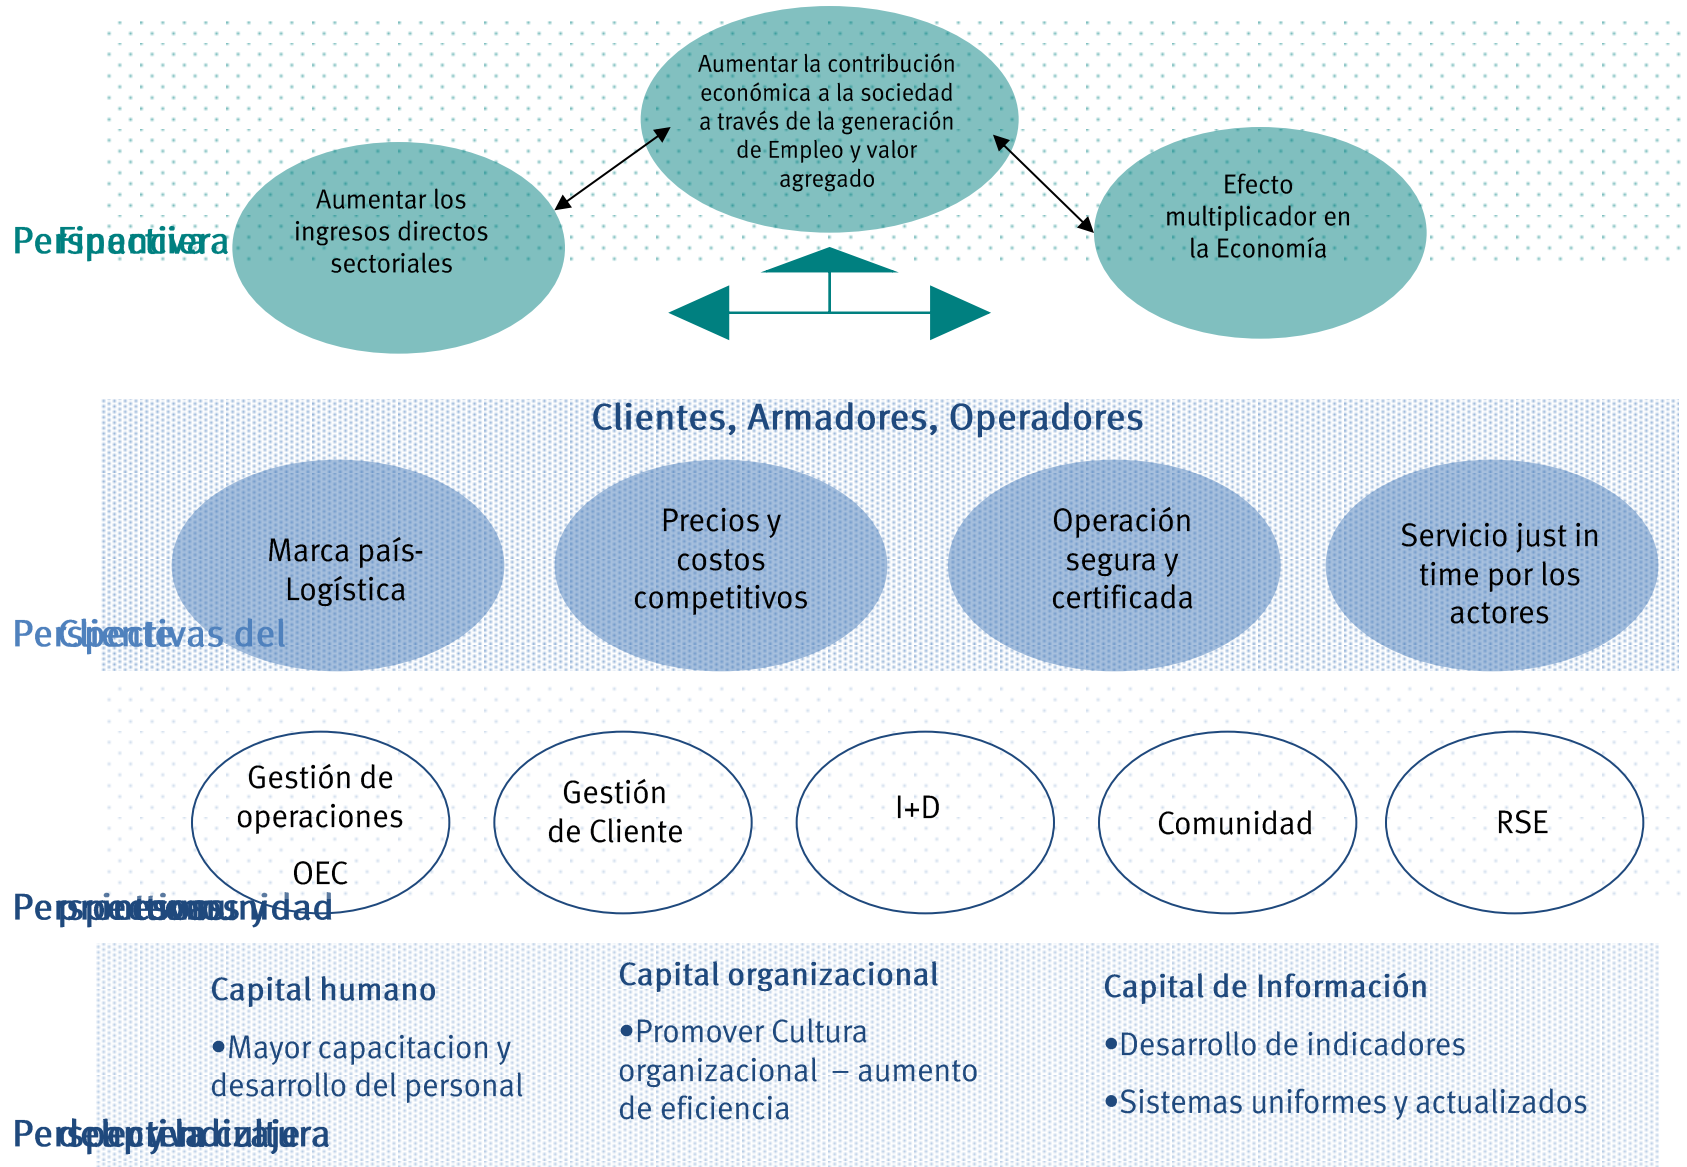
Aumentar la contribución económica a la sociedad a través de la generación de Empleo y valor agregado

Aumentar los ingresos directos sectoriales

Efecto multiplicador en la Economía

PerspectivaFinanciera

Clientes, Armadores, Operadores

Marca país-Logística

Precios y costos competitivos

Operación segura y certificada

Servicio just in time por los actores

Perspectivas del Cliente

Gestión de operaciones OEC

Gestión de Cliente

I+D

Comunidad

RSE

Perspectiva procesos y comunidad

Capital humano

•Mayor capacitacion y desarrollo del personal

Capital organizacional

•Promover Cultura organizacional – aumento de eficiencia

Capital de Información

•Desarrollo de indicadores

•Sistemas uniformes y actualizados

Perspectiva de aprendizaje